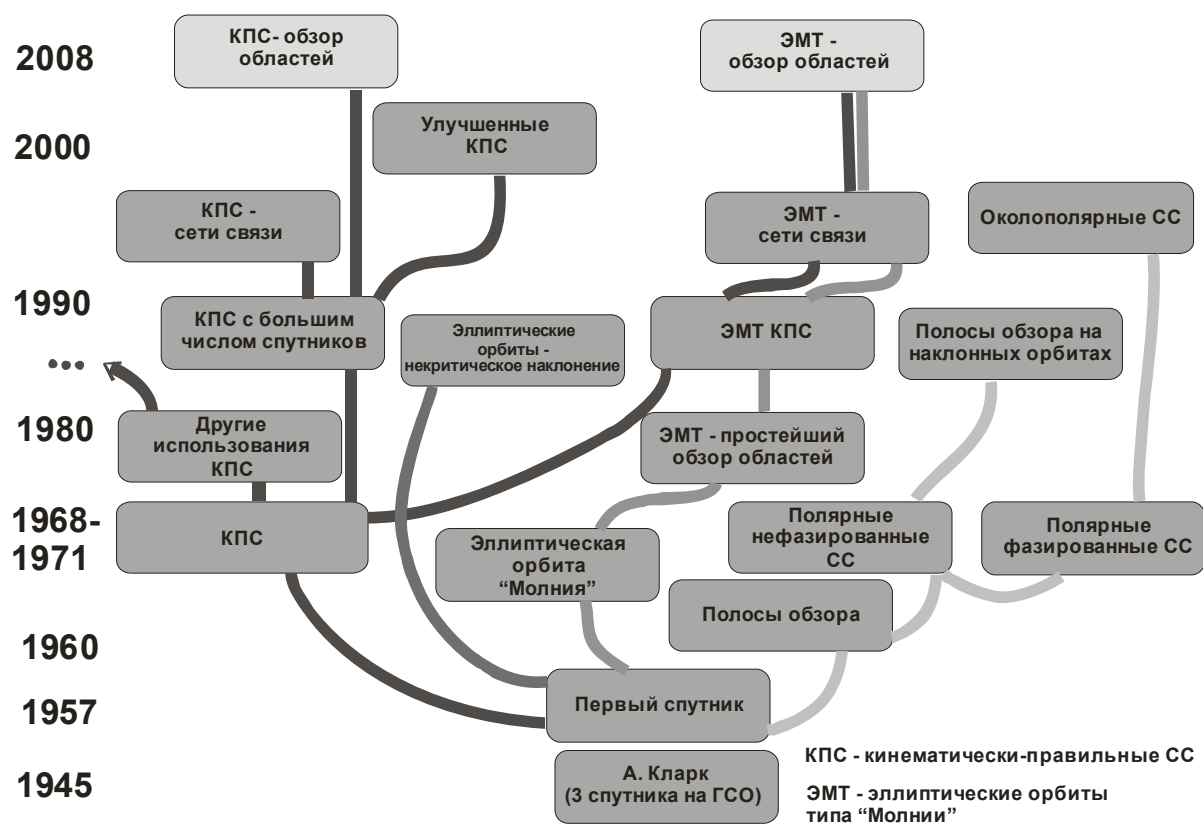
2008

КПС- обзор областей

ЭМТ - обзор областей

2000

Улучшенные КПС

КПС - сети связи

ЭМТ - сети связи

Околополярные СС

1990

КПС с большим числом спутников

Эллиптические орбиты - некритическое наклонение

ЭМТ КПС

Полосы обзора на наклонных орбитах

...

1980

Другие использования КПС

ЭМТ - простейший обзор областей

1968-1971

КПС

Эллиптическая орбита "Молния"

Полярные нефазированные СС

Полярные фазированные СС

Полосы обзора

1960

1957

Первый спутник

1945

А. Кларк (3 спутника на ГСО)

КПС - кинематически-правильные СС

ЭМТ - эллиптические орбиты типа "Молнии"